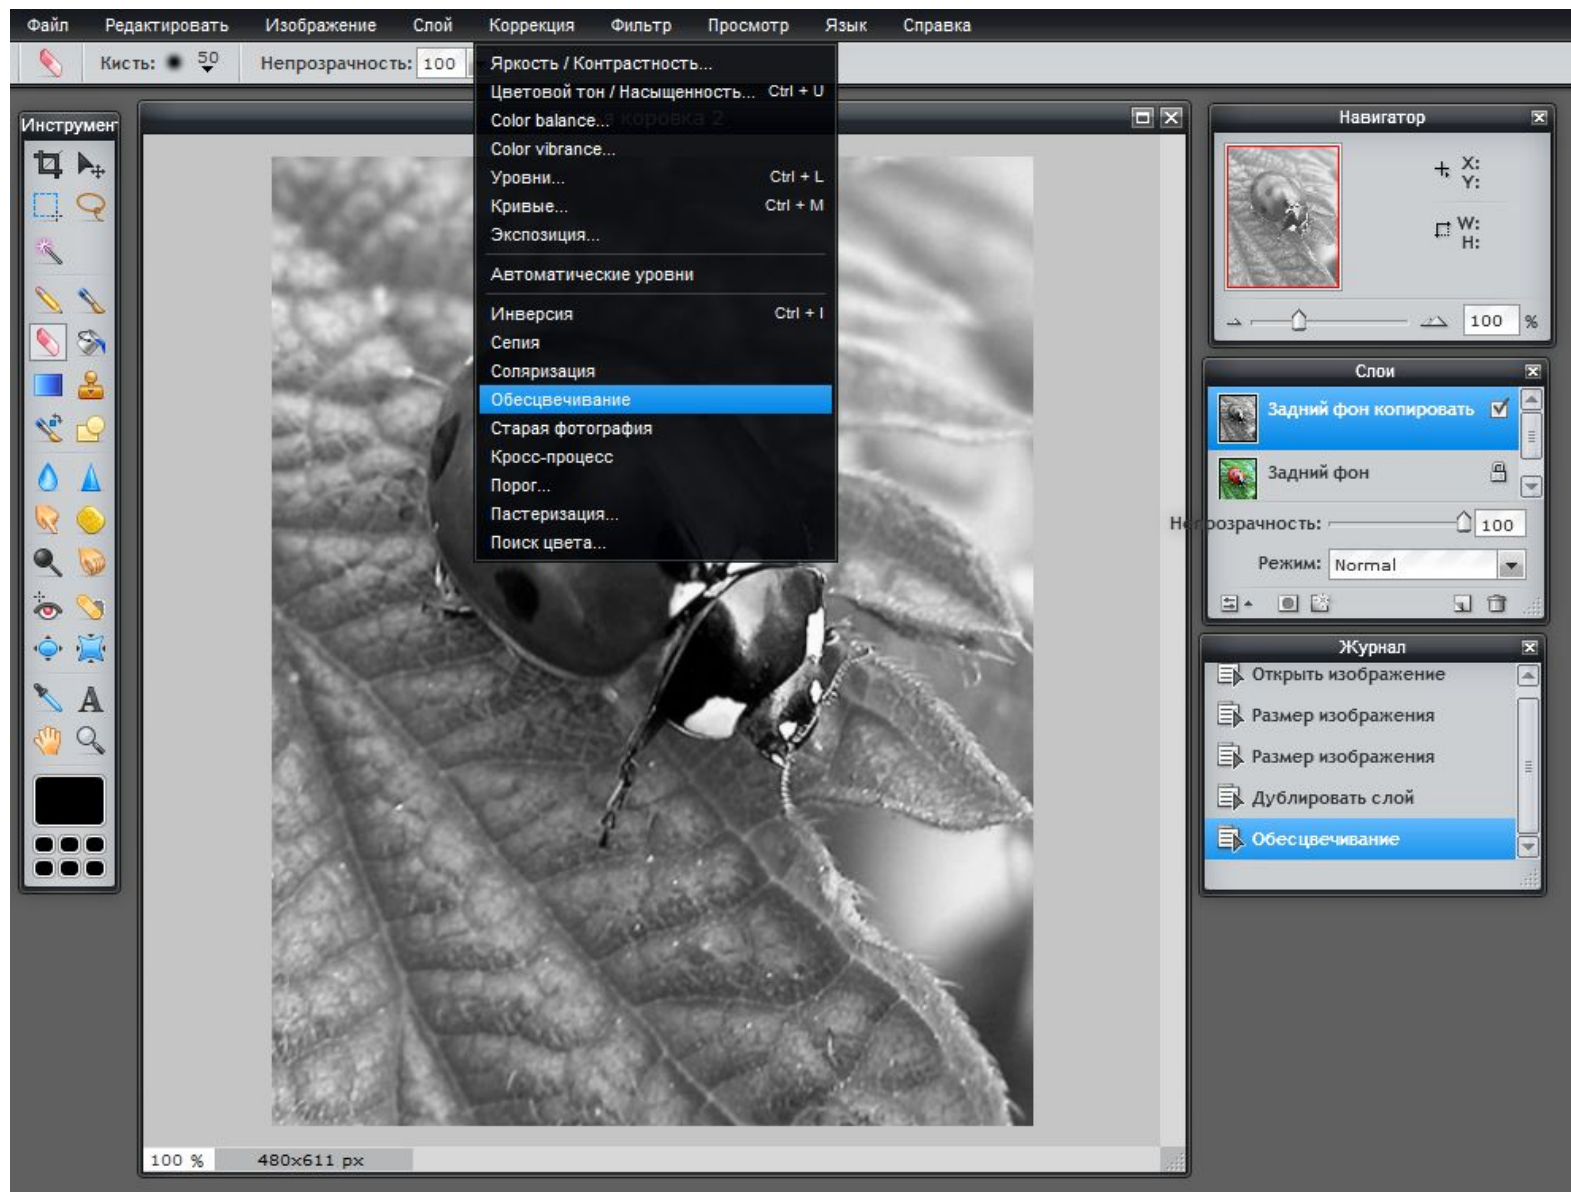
Файл Редактировать Изображение Слой Коррекция Фильтр Просмотр Язык Справка

Кисть: 50 Непрозрачность: 100

Яркость / Контрастность...
Цветовой тон / Насыщенность... Ctrl + U
Color balance...
Color vibrance...
Уровни... Ctrl + L
Кривые... Ctrl + M
Экспозиция...
Автоматические уровни
Инверсия Ctrl + I
Сепия
Соляризация
Обесцвечивание
Старая фотография
Кросс-процесс
Порог...
Пастеризация...
Поиск цвета...

Инструмен

A

Навигатор
X:
Y:
W:
H:
100 %

Слои
Задний фон копировать
Задний фон
Непрозрачность: 100
Режим: Normal

Журнал
Открыть изображение
Размер изображения
Размер изображения
Дублировать слой
Обесцвечивание

100 % 480x611 px